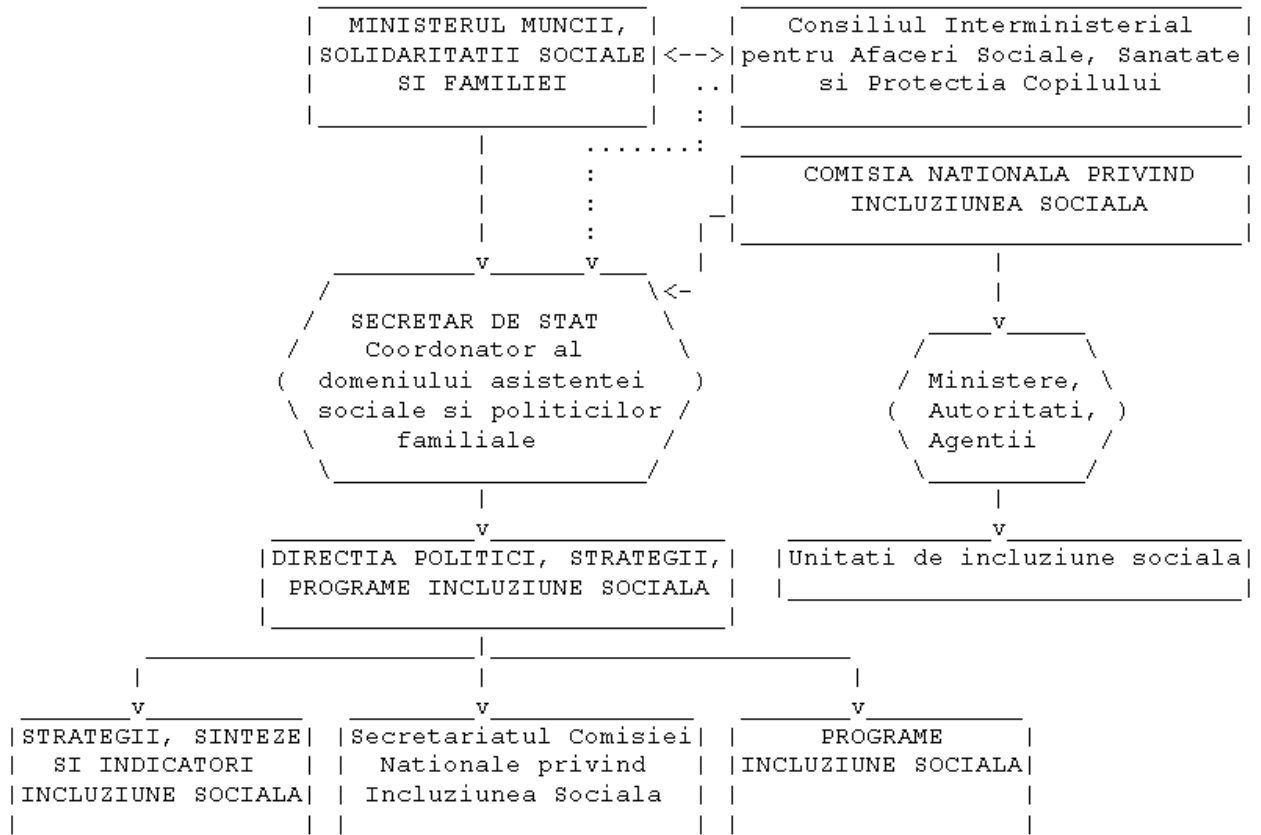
MINISTERUL MUNCII, SOLIDARITATII SOCIALE SI FAMILIEI

Consiliul Interministerial pentru Afaceri Sociale, Sanatate si Protectia Copilului

COMISIA NATIONALA PRIVIND INCLUZIUNEA SOCIALA

SECRETAR DE STAT Coordonator al domeniului asistentei sociale si politicilor familiale

Ministere, Autoritati, Agentii

DIRECTIA POLITICI, STRATEGII, PROGRAME INCLUZIUNE SOCIALA

Unitati de incluziune sociala

STRATEGII, SINTEZE SI INDICATORI INCLUZIUNE SOCIALA

Secretariatul Comisiei Nationale privind Incluziunea Sociala

PROGRAME INCLUZIUNE SOCIALA